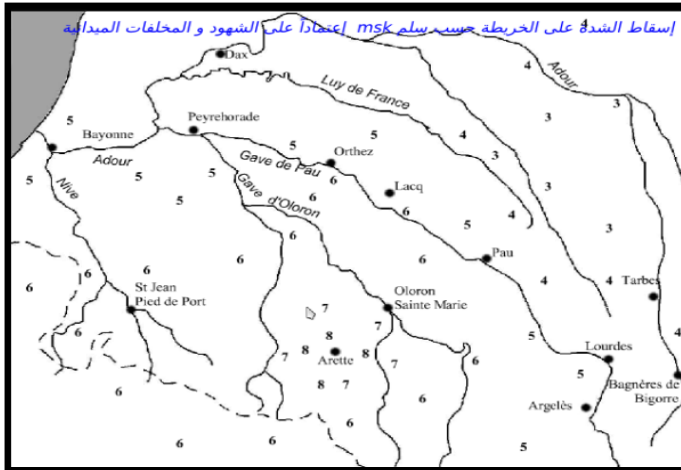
إسقاط الشدة على الخريطة حسب سلم msk اعتماداً على الشهود و المخلفات الميدانية

Dax
Adour
Luy de France
4
Peyrehorade
5
Bayonne
5
3
3
4
5
Orthez
5
Adour
Gave de Pau
3
5
5
5
Nive
6
Lacq
3
5
Gave d'Oloron
6
6
4
5
5
3
6
6
Pau
6
6
6
St Jean Pied de Port
4
4
Tarbes
6
7
Oloron Sainte Marie
7
8
5
Lourdes
4
8
8
Arette
7
7
6
5
8
7
Bagnères de Bigorre
6
6
Argelès
6
6
6
6
5